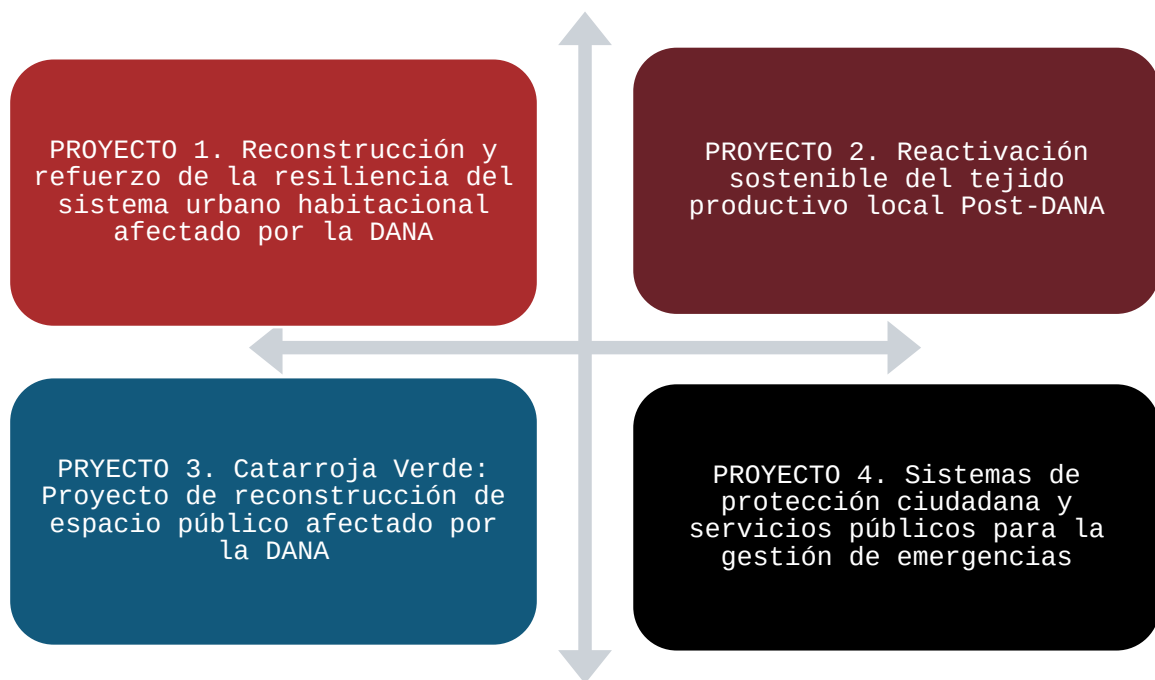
PROYECTO 1. Reconstrucción y refuerzo de la resiliencia del sistema urbano habitacional afectado por la DANA

PROYECTO 2. Reactivación sostenible del tejido productivo local Post-DANA

PRYECTO 3. Catarroja Verde: Proyecto de reconstrucción de espacio público afectado por la DANA

PROYECTO 4. Sistemas de protección ciudadana y servicios públicos para la gestión de emergencias